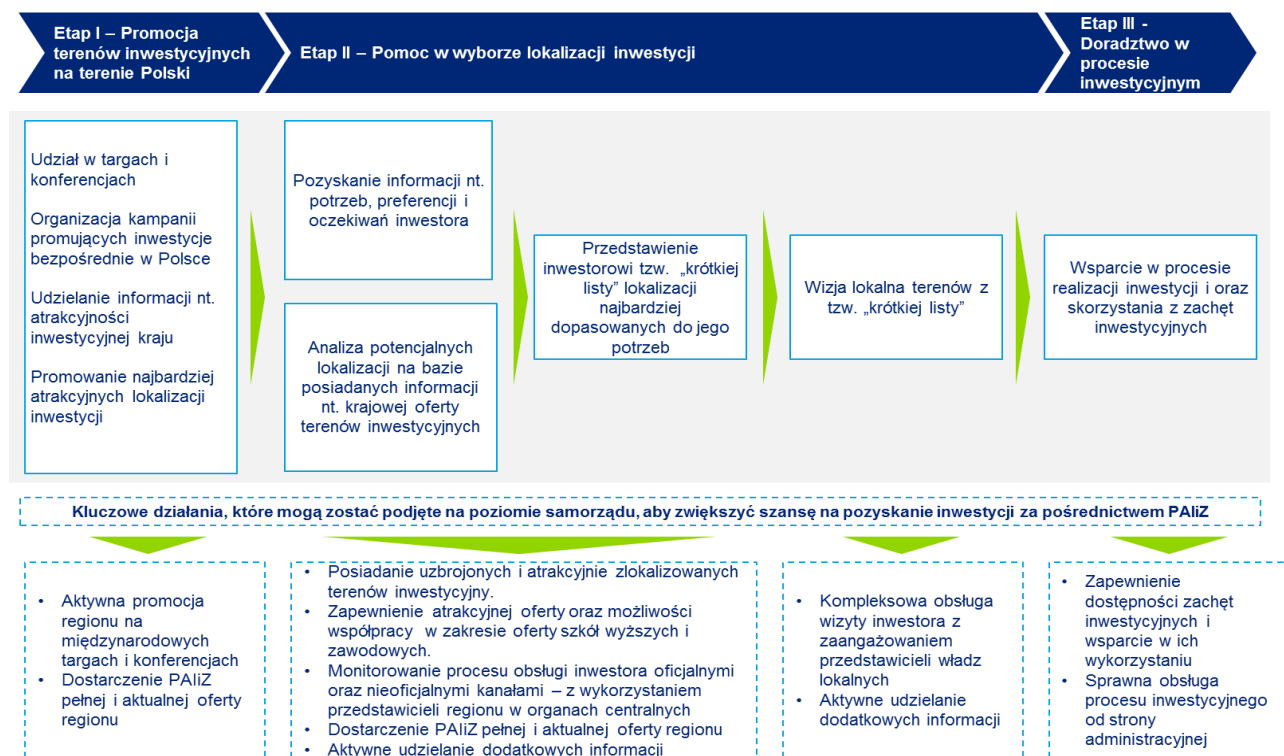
Etap I – Promocja terenów inwestycyjnych na terenie Polski

Etap II – Pomoc w wyborze lokalizacji inwestycji

Etap III - Doradztwo w procesie inwestycyjnym

Udział w targach i konferencjach

Organizacja kampanii promujących inwestycje bezpośrednie w Polsce

Udzielanie informacji nt. atrakcyjności inwestycyjnej kraju

Promowanie najbardziej atrakcyjnych lokalizacji inwestycji

Pozyskanie informacji nt. potrzeb, preferencji i oczekiwań inwestora

Analiza potencjalnych lokalizacji na bazie posiadanych informacji nt. krajowej oferty terenów inwestycyjnych

Przedstawienie inwestorowi tzw. „krótkiej listy" lokalizacji najbardziej dopasowanych do jego potrzeb

Wizja lokalna terenów z tzw. „krótkiej listy"

Wsparcie w procesie realizacji inwestycji i oraz skorzystania z zachęt inwestycyjnych

Kluczowe działania, które mogą zostać podjęte na poziomie samorządu, aby zwiększyć szansę na pozyskanie inwestycji za pośrednictwem PAIiZ

- Aktywna promocja regionu na międzynarodowych targach i konferencjach
- Dostarczenie PAIiZ pełnej i aktualnej oferty regionu

- Posiadanie uzbrojonych i atrakcyjnie zlokalizowanych terenów inwestycyjny.
- Zapewnienie atrakcyjnej oferty oraz możliwości współpracy w zakresie oferty szkół wyższych i zawodowych.
- Monitorowanie procesu obsługi inwestora oficjalnymi oraz nieoficjalnymi kanałami – z wykorzystaniem przedstawicieli regionu w organach centralnych
- Dostarczenie PAIiZ pełnej i aktualnej oferty regionu
- Aktywne udzielanie dodatkowych informacji

- Kompleksowa obsługa wizyty inwestora z zaangażowaniem przedstawicieli władz lokalnych
- Aktywne udzielanie dodatkowych informacji

- Zapewnienie dostępności zachęt inwestycyjnych i wsparcie w ich wykorzystaniu
- Sprawna obsługa procesu inwestycyjnego od strony administracyjnej